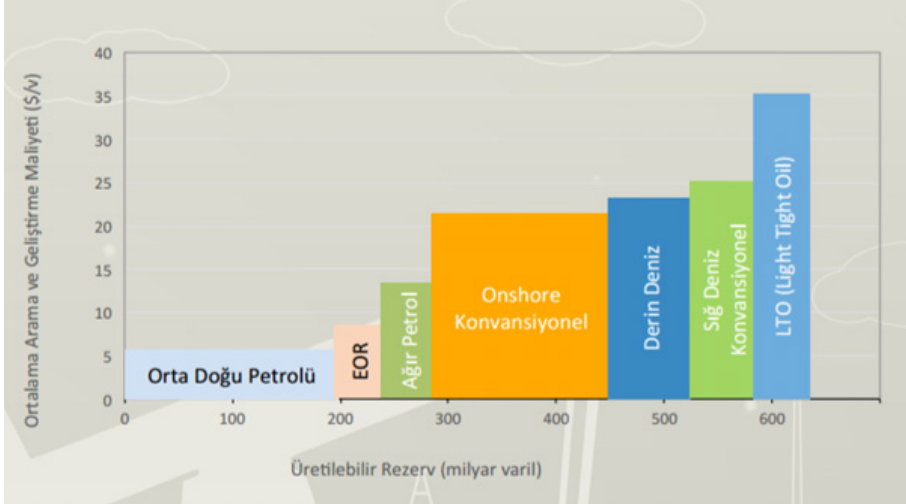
Ortalama Arama ve Geliştirme Maliyeti ($/v)

40
35
30
25
20
15
10
5
0

Orta Doğu Petrolü
EOR
Ağır Petrol
Onshore Konvansiyonel
Derin Deniz
Sığ Deniz Konvansiyonel
LTO (Light Tight Oil)

0
100
200
300
400
500
600

Üretilebilir Rezerv (milyar varil)